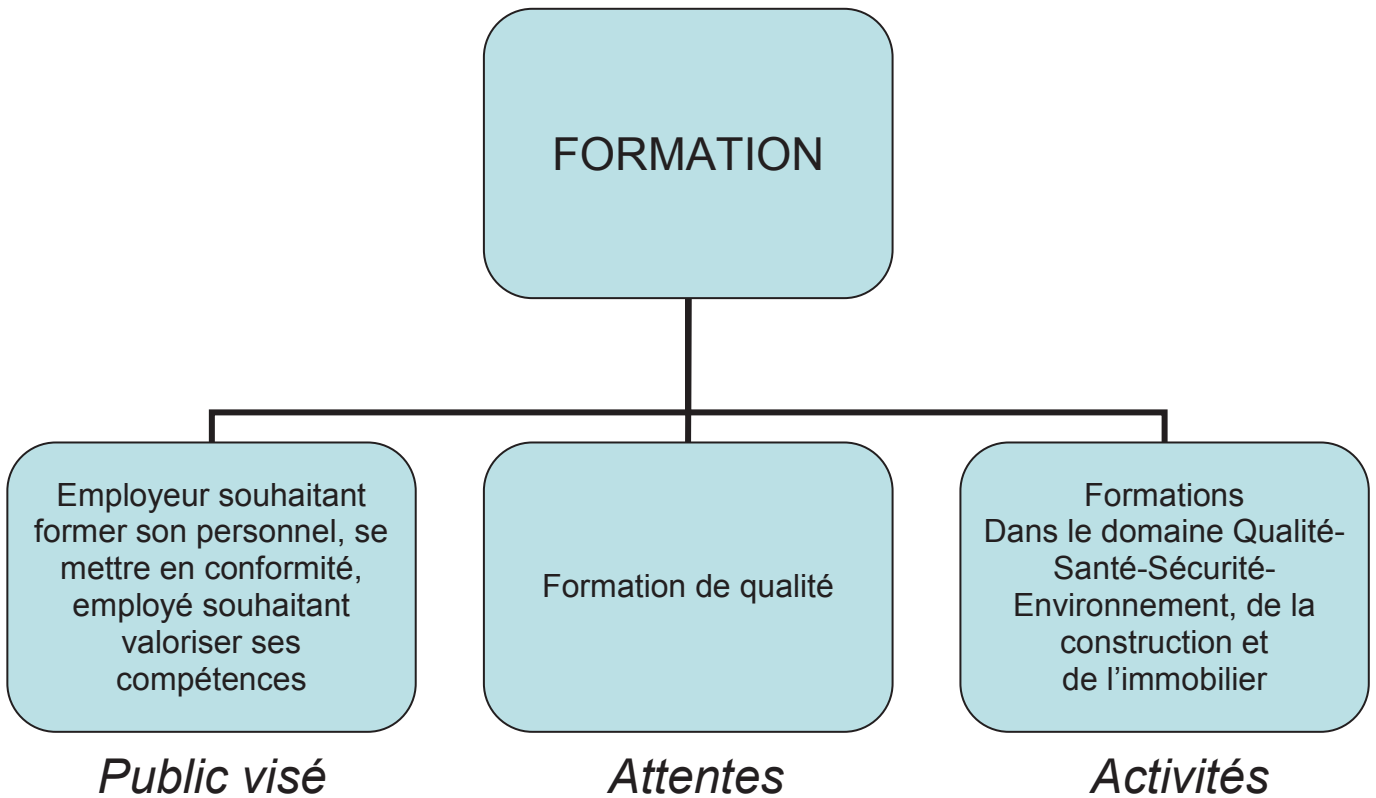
FORMATION

Employeur souhaitant former son personnel, se mettre en conformité, employé souhaitant valoriser ses compétences

Public visé

Formation de qualité

Attentes

Formations
Dans le domaine Qualité-Santé-Sécurité-Environnement, de la construction et de l'immobilier

Activités